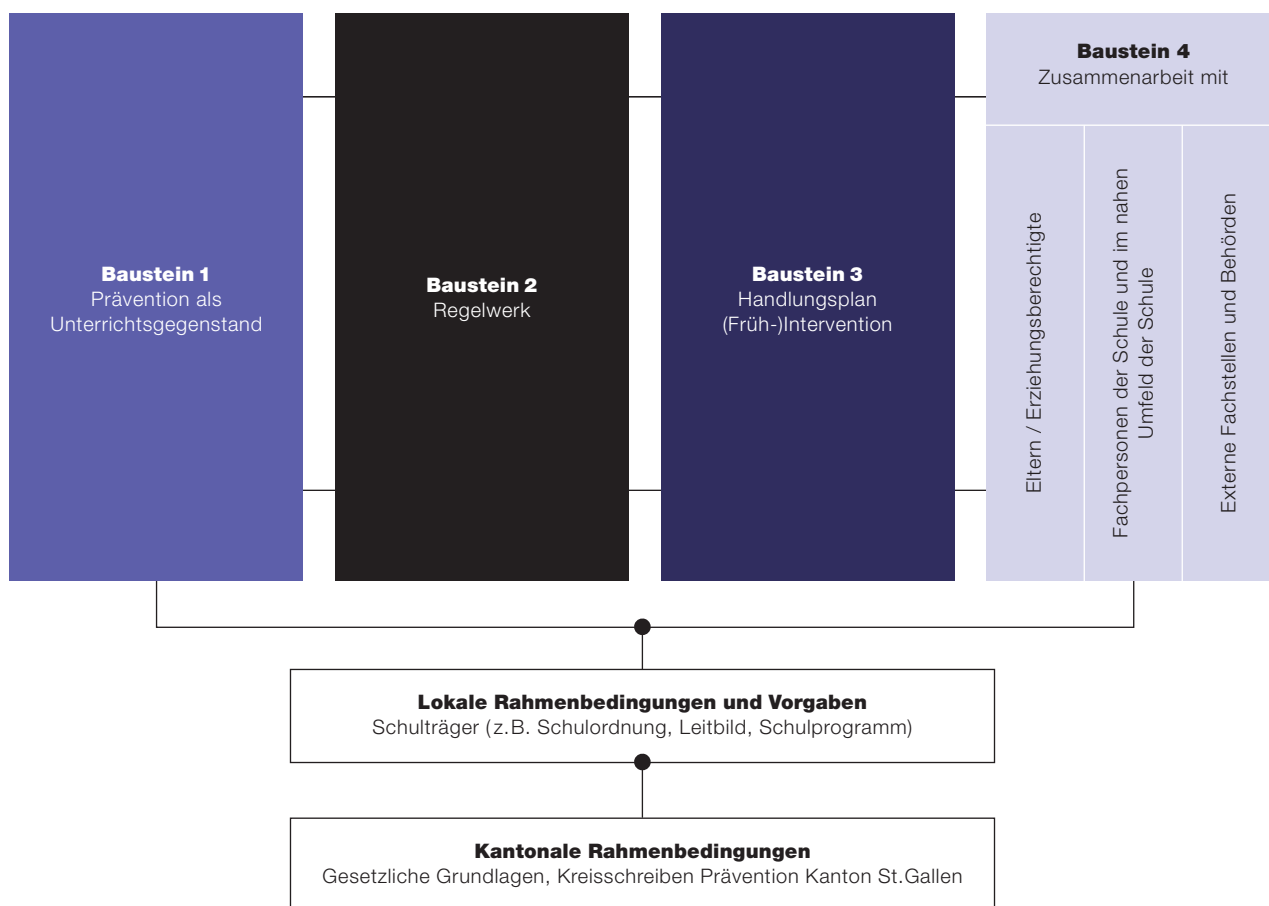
**Baustein 1**
Prävention als Unterrichtsgegenstand

**Baustein 2**
Regelwerk

**Baustein 3**
Handlungsplan
(Früh-)Intervention

**Baustein 4**
Zusammenarbeit mit

Eltern / Erziehungsberechtigte

Fachpersonen der Schule und im nahen Umfeld der Schule

Externe Fachstellen und Behörden

**Lokale Rahmenbedingungen und Vorgaben**
Schulträger (z.B. Schulordnung, Leitbild, Schulprogramm)

**Kantonale Rahmenbedingungen**
Gesetzliche Grundlagen, Kreisschreiben Prävention Kanton St.Gallen